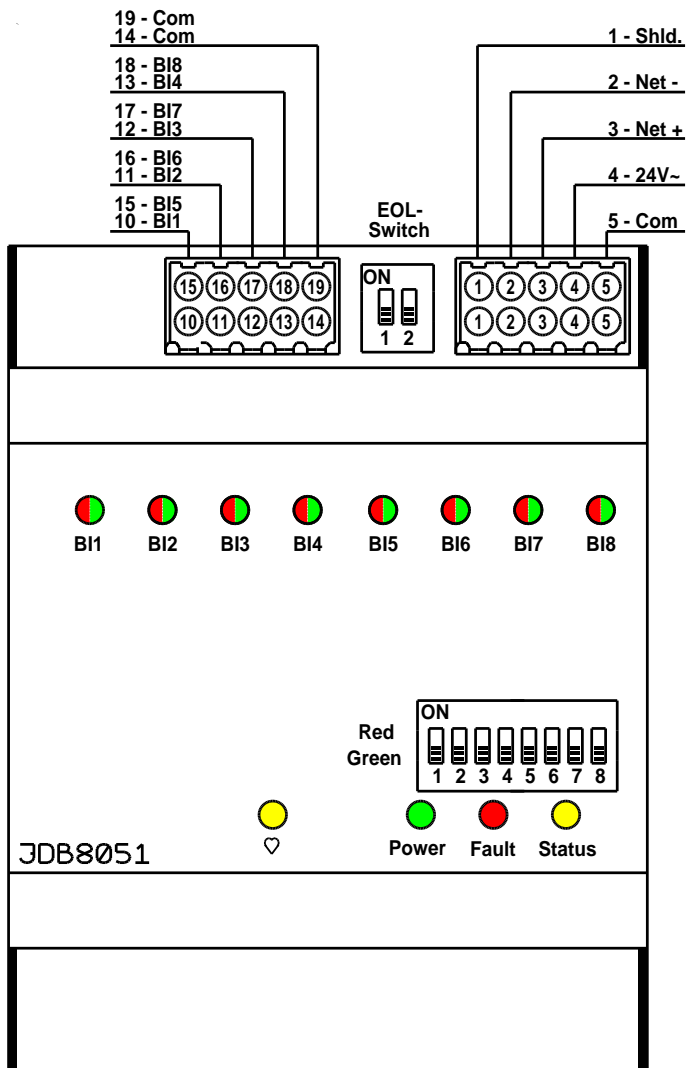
19 - Com
14 - Com
18 - BI8
13 - BI4
17 - BI7
12 - BI3
16 - BI6
11 - BI2
15 - BI5
10 - BI1

1 - Shld.
2 - Net -
3 - Net +
4 - 24V~
5 - Com

EOL-
Switch

15 16 17 18 19
10 11 12 13 14

ON
1 2

1 2 3 4 5
1 2 3 4 5

BI1 BI2 BI3 BI4 BI5 BI6 BI7 BI8

Red
Green

ON
1 2 3 4 5 6 7 8

♡

JDB8051

Power Fault Status